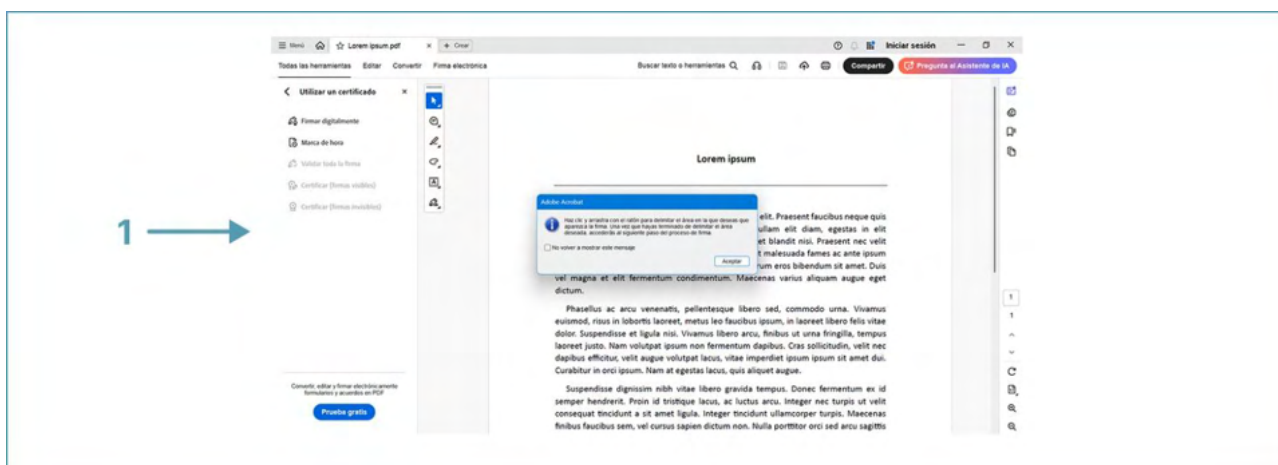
1

Menú Lorem ipsum.pdf × + Crear

Iniciar sesión

Todas las herramientas Editar Convertir Firma electrónica

Buscar texto o herramientas

Compartir

Pregunta al Asistente de IA

Utilizar un certificado ×

Firmar digitalmente

Marca de hora

Validar toda la firma

Certificar (firmas visibles)

Certificar (firmas invisibles)

Convertir, editar y firmar electrónicamente formularios y acuerdos en PDF

Prueba gratis

Lorem ipsum

Adobe Acrobat

Haz clic y arrastra con el ratón para delimitar el área en la que deseas que aparezca la firma. Una vez que hayas terminado de delimitar el área deseada, accederás al siguiente paso del proceso de firma.

No volver a mostrar este mensaje

Aceptar

elit. Praesent faucibus neque quis ullam elit diam, egestas in elit et blandit nisi. Praesent nec velit t malesuada fames ac ante ipsum um eros bibendum sit amet. Duis vel magna et elit fermentum condimentum. Maecenas varius aliquam augue eget dictum.

Phasellus ac arcu venenatis, pellentesque libero sed, commodo urna. Vivamus euismod, risus in lobortis laoreet, metus leo faucibus ipsum, in laoreet libero felis vitae dolor. Suspendisse et ligula nisi. Vivamus libero arcu, finibus ut urna fringilla, tempus laoreet justo. Nam volutpat ipsum non fermentum dapibus. Cras sollicitudin, velit nec dapibus efficitur, velit augue volutpat lacus, vitae imperdiet ipsum ipsum sit amet dui. Curabitur in orci ipsum. Nam at egestas lacus, quis aliquet augue.

Suspendisse dignissim nibh vitae libero gravida tempus. Donec fermentum ex id semper hendrerit. Proin id tristique lacus, ac luctus arcu. Integer nec turpis ut velit consequat tincidunt a sit amet ligula. Integer tincidunt ullamcorper turpis. Maecenas finibus faucibus sem, vel cursus sapien dictum non. Nulla porttitor orci sed arcu sagittis

1

1